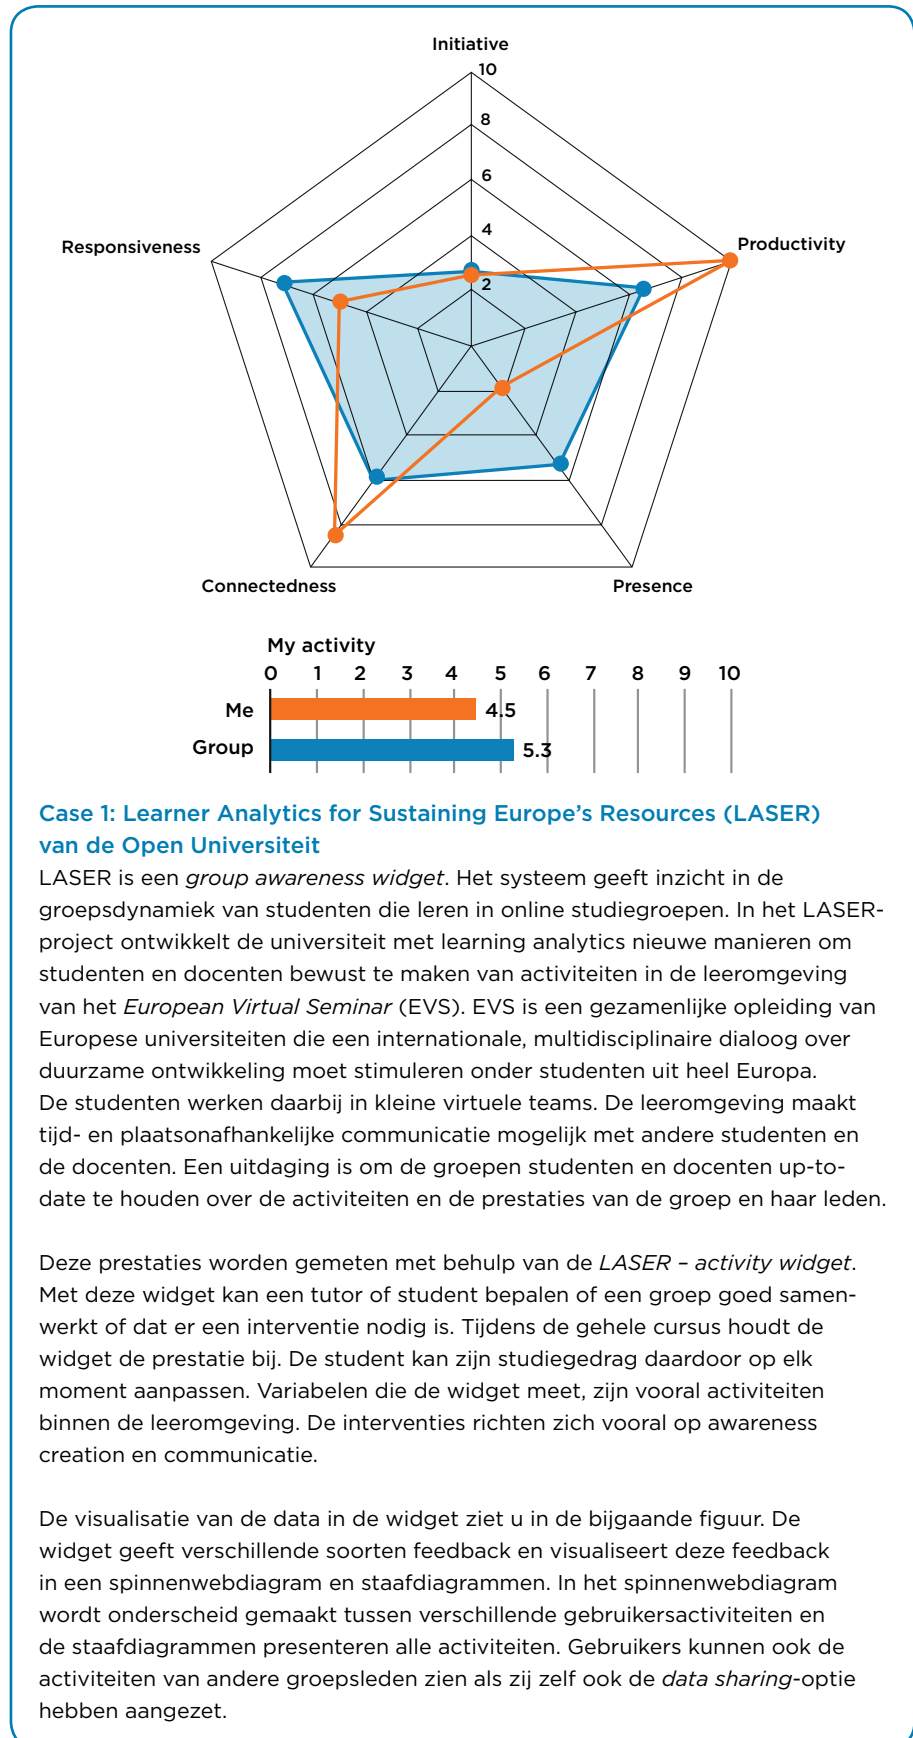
Initiative
10
8
6
4
2
Responsiveness
Productivity
Connectedness
Presence

My activity
0 1 2 3 4 5 6 7 8 9 10
Me 4.5
Group 5.3

Case 1: Learner Analytics for Sustaining Europe's Resources (LASER) van de Open Universiteit
LASER is een *group awareness widget*. Het systeem geeft inzicht in de groepsdynamiek van studenten die leren in online studiegroepen. In het LASER-project ontwikkelt de universiteit met learning analytics nieuwe manieren om studenten en docenten bewust te maken van activiteiten in de leeromgeving van het *European Virtual Seminar* (EVS). EVS is een gezamenlijke opleiding van Europese universiteiten die een internationale, multidisciplinaire dialoog over duurzame ontwikkeling moet stimuleren onder studenten uit heel Europa. De studenten werken daarbij in kleine virtuele teams. De leeromgeving maakt tijd- en plaatsonafhankelijke communicatie mogelijk met andere studenten en de docenten. Een uitdaging is om de groepen studenten en docenten up-to-date te houden over de activiteiten en de prestaties van de groep en haar leden.

Deze prestaties worden gemeten met behulp van de *LASER – activity widget*. Met deze widget kan een tutor of student bepalen of een groep goed samenwerkt of dat er een interventie nodig is. Tijdens de gehele cursus houdt de widget de prestatie bij. De student kan zijn studiegedrag daardoor op elk moment aanpassen. Variabelen die de widget meet, zijn vooral activiteiten binnen de leeromgeving. De interventies richten zich vooral op awareness creation en communicatie.

De visualisatie van de data in de widget ziet u in de bijgaande figuur. De widget geeft verschillende soorten feedback en visualiseert deze feedback in een spinnenwebdiagram en staafdiagrammen. In het spinnenwebdiagram wordt onderscheid gemaakt tussen verschillende gebruikersactiviteiten en de staafdiagrammen presenteren alle activiteiten. Gebruikers kunnen ook de activiteiten van andere groepsleden zien als zij zelf ook de *data sharing*-optie hebben aangezet.